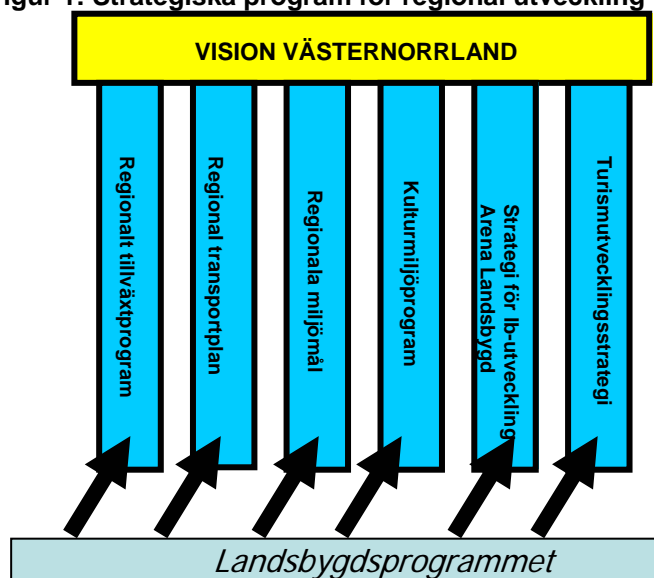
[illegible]gur 1. Strategiska program för regional utveckling

VISION VÄSTERNORRLAND

Regionalt tillväxtprogram

Regional transportplan

Regionala miljömål

Kulturmiljöprogram

Strategi för lb-utveckling Arena Landsbygd

Turismutvecklingsstrategi

Landsbygdsprogrammet